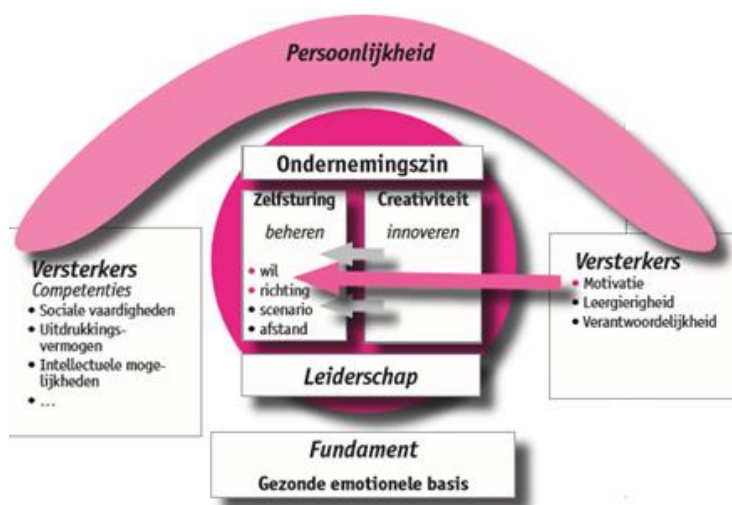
Persoonlijkheid

Ondernemingszin

Zelfsturing
beheren
• wil
• richting
• scenario
• afstand

Creativiteit
innoveren

Leiderschap

Versterkers
Competenties
• Sociale vaardigheden
• Uitdrukkingsvermogen
• Intellectuele mogelijkheden
• ...

Versterkers
• Motivatie
• Leergierigheid
• Verantwoordelijkheid

Fundament
Gezonde emotionele basis